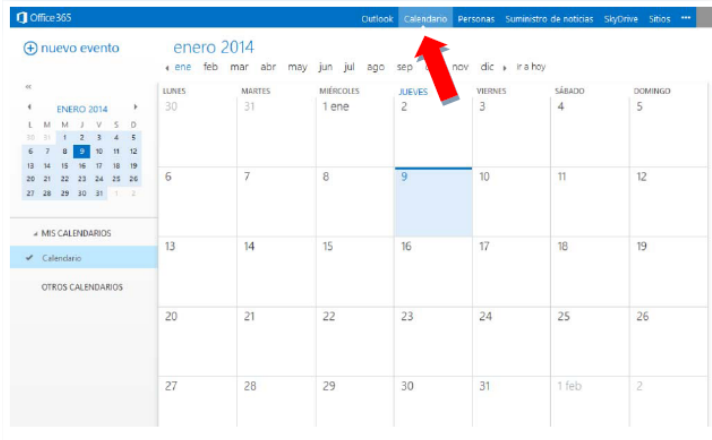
Office 365

Outlook Calendario Personas Suministro de noticias SkyDrive Sitios ···

⊕ nuevo evento

enero 2014

ene feb mar abr may jun jul ago sep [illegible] nov dic ir a hoy

«

ENERO 2014

| L | M | M | J | V | S | D |
|---|---|---|---|---|---|---|
| 30 | 31 | 1 | 2 | 3 | 4 | 5 |
| 6 | 7 | 8 | 9 | 10 | 11 | 12 |
| 13 | 14 | 15 | 16 | 17 | 18 | 19 |
| 20 | 21 | 22 | 23 | 24 | 25 | 26 |
| 27 | 28 | 29 | 30 | 31 | 1 | 2 |

MIS CALENDARIOS

Calendario

OTROS CALENDARIOS

| LUNES | MARTES | MIÉRCOLES | JUEVES | VIERNES | SÁBADO | DOMINGO |
|---|---|---|---|---|---|---|
| 30 | 31 | 1 ene | 2 | 3 | 4 | 5 |
| 6 | 7 | 8 | 9 | 10 | 11 | 12 |
| 13 | 14 | 15 | 16 | 17 | 18 | 19 |
| 20 | 21 | 22 | 23 | 24 | 25 | 26 |
| 27 | 28 | 29 | 30 | 31 | 1 feb | 2 |